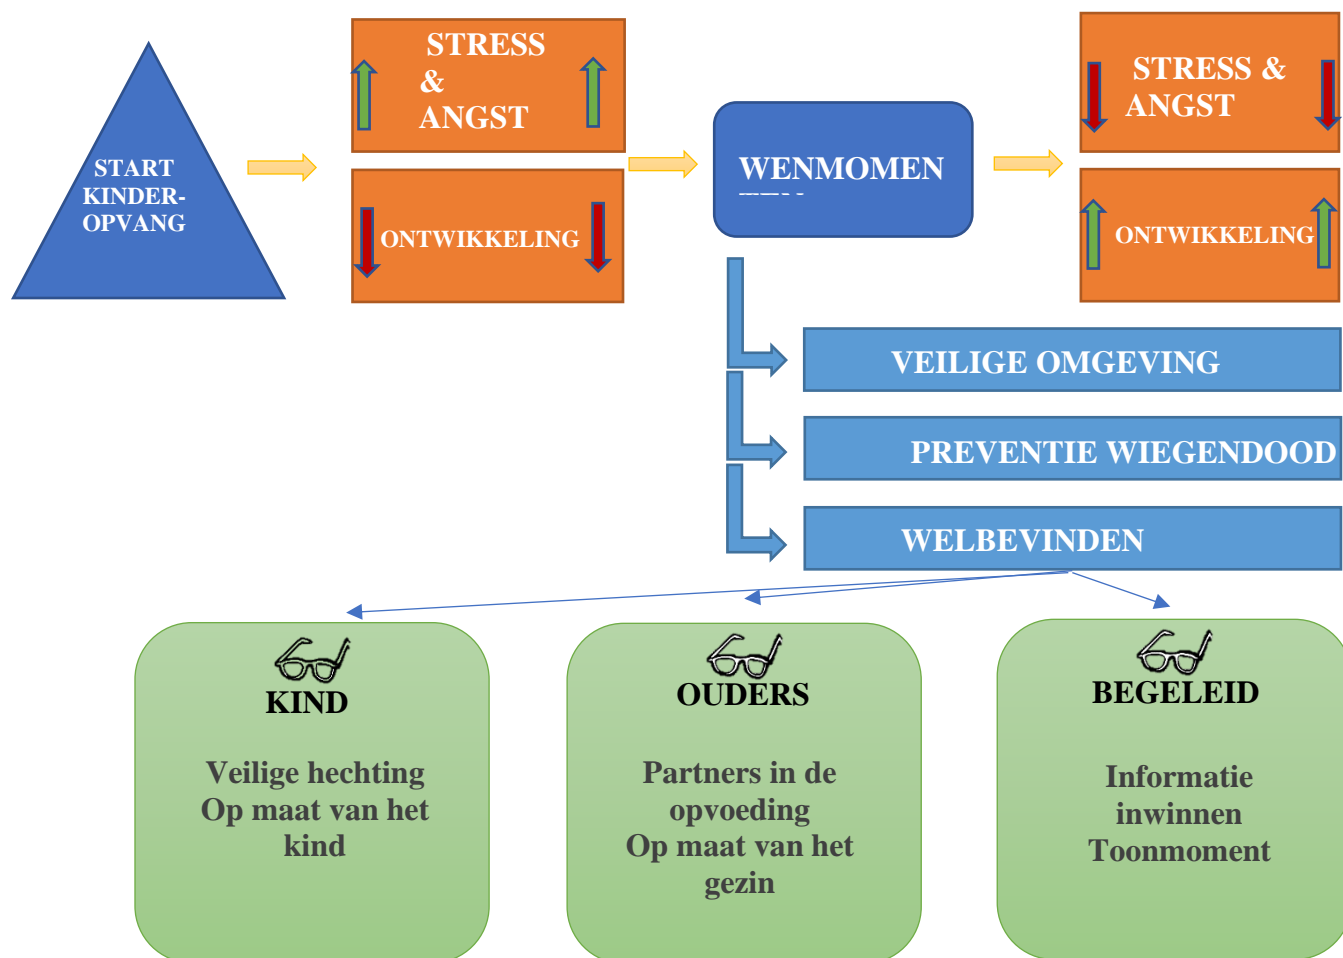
START KINDER-OPVANG

STRESS & ANGST

ONTWIKKELING

WENMOMEN

STRESS & ANGST

ONTWIKKELING

VEILIGE OMGEVING

PREVENTIE WIEGENDOOD

WELBEVINDEN

KIND

Veilige hechting
Op maat van het kind

OUDERS

Partners in de opvoeding
Op maat van het gezin

BEGELEID

Informatie inwinnen
Toonmoment